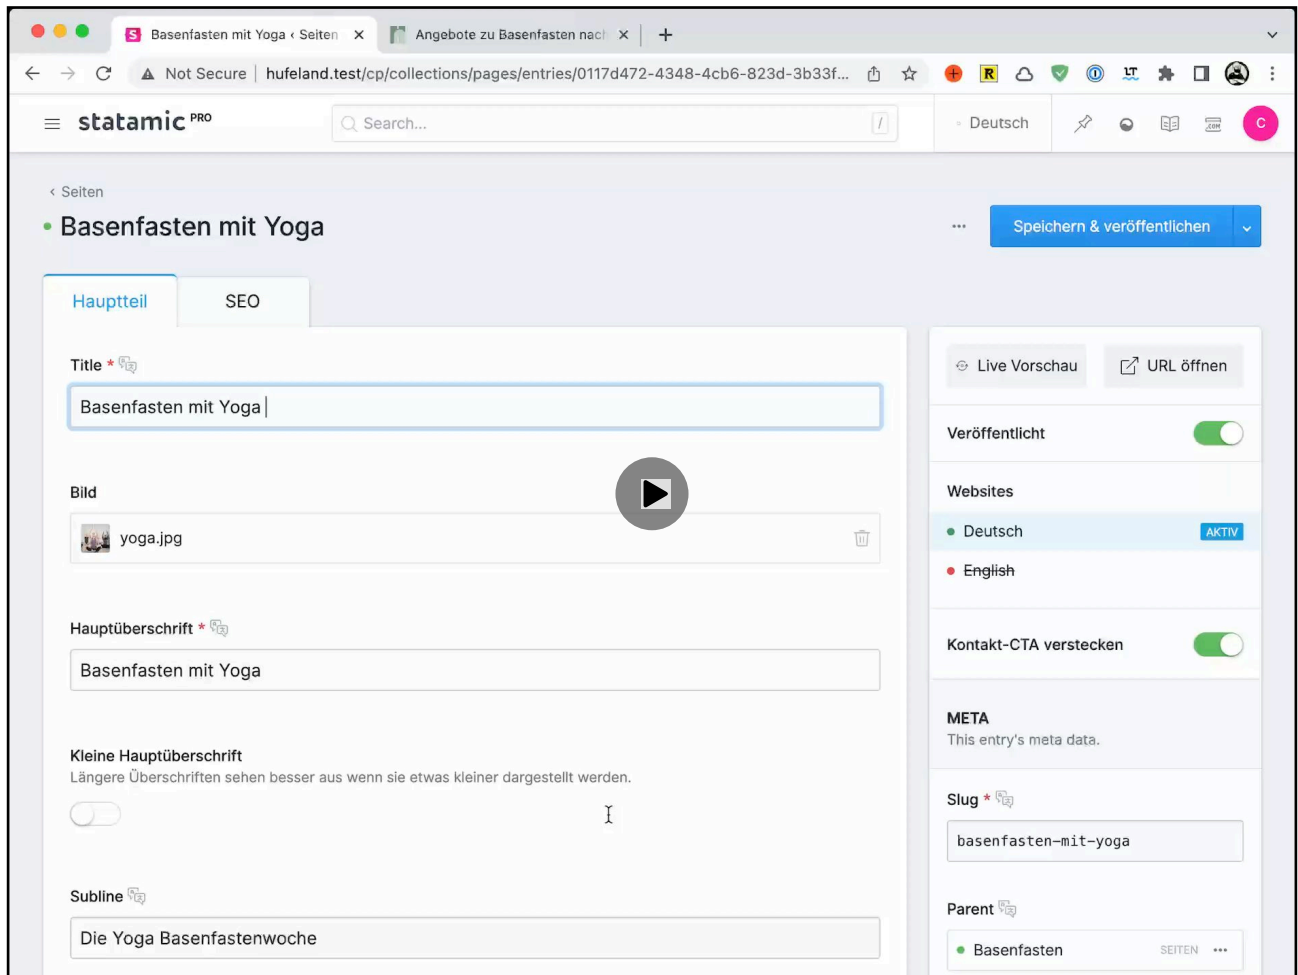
Basenfasten mit Yoga ‹ Seiten ×
Angebote zu Basenfasten nach ×
+

Not Secure | hufeland.test/cp/collections/pages/entries/0117d472-4348-4cb6-823d-3b33f...

statamic PRO
Search...
/
Deutsch
C

‹ Seiten
Basenfasten mit Yoga
•••
Speichern & veröffentlichen

Hauptteil
SEO

Title *
Basenfasten mit Yoga

Bild
yoga.jpg

Hauptüberschrift *
Basenfasten mit Yoga

Kleine Hauptüberschrift
Längere Überschriften sehen besser aus wenn sie etwas kleiner dargestellt werden.

Subline
Die Yoga Basenfastenwoche

Live Vorschau
URL öffnen

Veröffentlicht

Websites
Deutsch AKTIV
English

Kontakt-CTA verstecken

META
This entry's meta data.

Slug *
basenfasten-mit-yoga

Parent
Basenfasten SEITEN •••